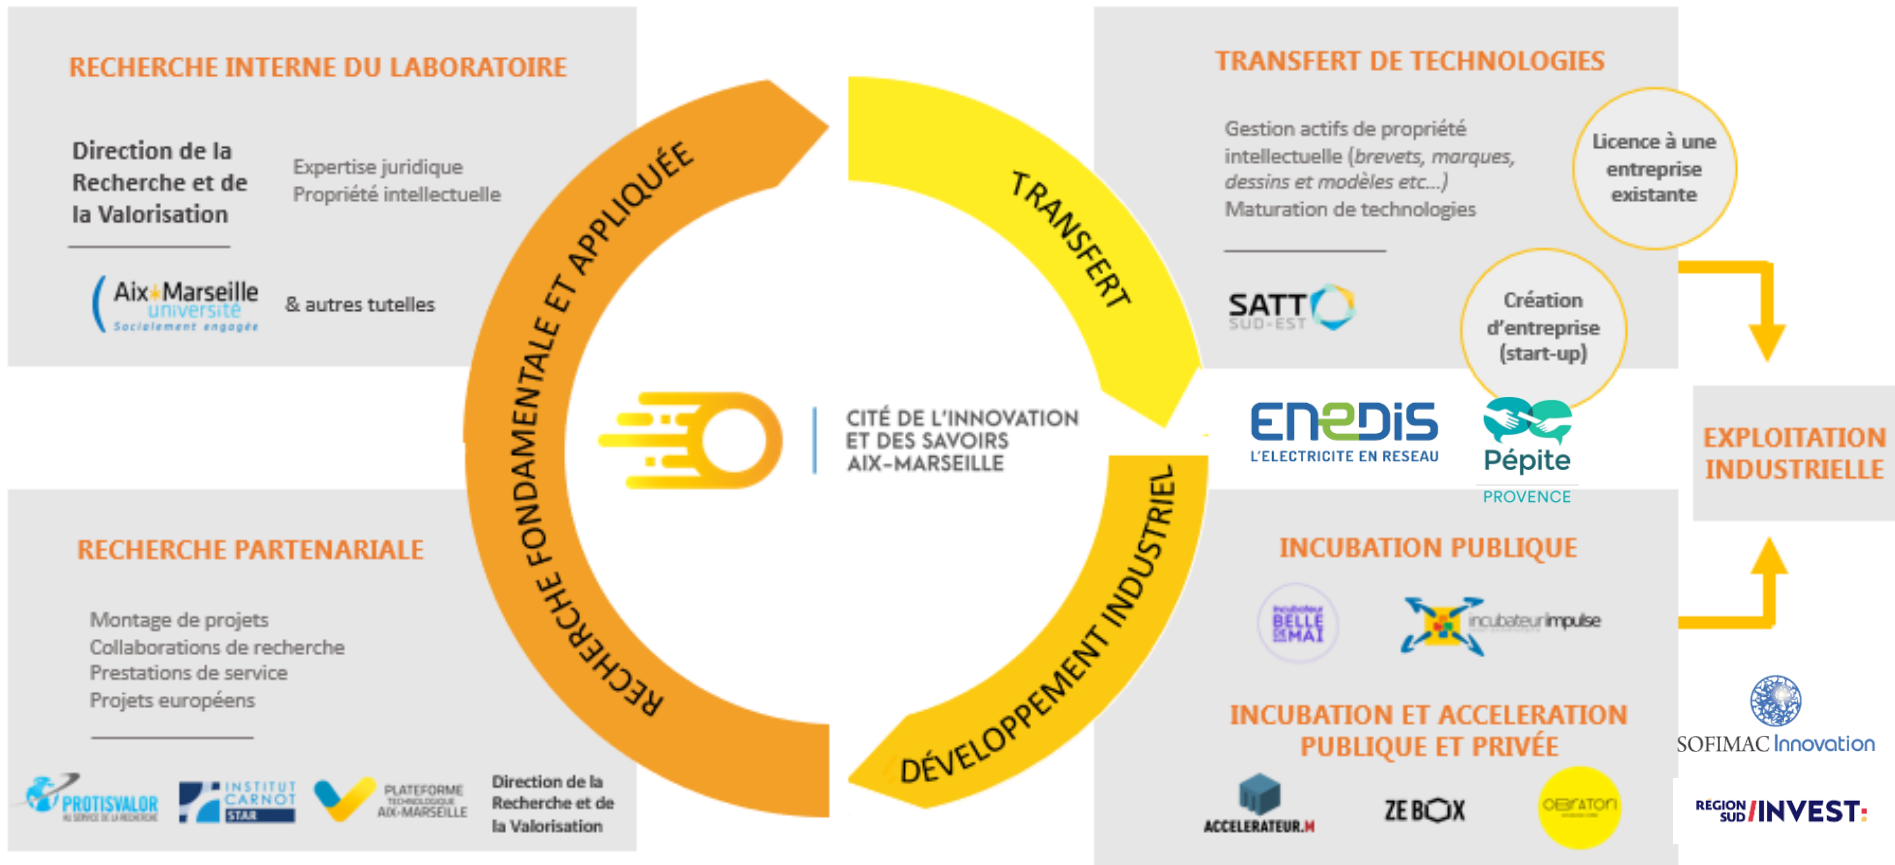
RECHERCHE INTERNE DU LABORATOIRE

Direction de la Recherche et de la Valorisation

Expertise juridique
Propriété intellectuelle

Aix Marseille université
Socialement engagée

& autres tutelles

RECHERCHE FONDAMENTALE ET APPLIQUÉE

TRANSFERT

CITÉ DE L'INNOVATION ET DES SAVOIRS AIX-MARSEILLE

DÉVELOPPEMENT INDUSTRIEL

TRANSFERT DE TECHNOLOGIES

Gestion actifs de propriété intellectuelle (brevets, marques, dessins et modèles etc...)
Maturation de technologies

Licence à une entreprise existante

SATT SUD-EST

Création d'entreprise (start-up)

ENEDIS
L'ELECTRICITE EN RESEAU

Pépite
PROVENCE

EXPLOITATION INDUSTRIELLE

RECHERCHE PARTENARIALE

Montage de projets
Collaborations de recherche
Prestations de service
Projets européens

PROTISVALOR
AU SERVICE DE LA RECHERCHE

INSTITUT CARNOT STAR

PLATEFORME TECHNOLOGIQUE AIX-MARSEILLE

Direction de la Recherche et de la Valorisation

INCUBATION PUBLIQUE

incubateur BELLE DE MAI

incubateurimpulse

INCUBATION ET ACCELERATION PUBLIQUE ET PRIVÉE

ACCELERATEUR.M

ZE BOX

OBRATORI

SOFIMAC Innovation

REGION SUD INVEST